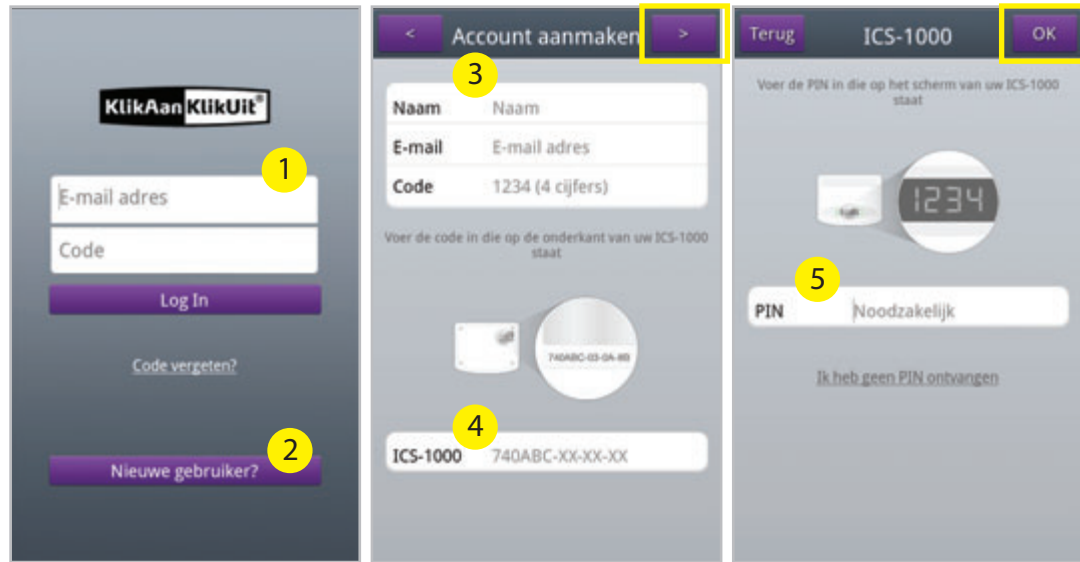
KlikAan KlikUit®

1

E-mail adres

Code

Log In

Code vergeten?

2

Nieuwe gebruiker?

<

Account aanmaken

>

3

Naam Naam

E-mail E-mail adres

Code 1234 (4 cijfers)

Voer de code in die op de onderkant van uw ICS-1000 staat

740ABC-03-0A-8B

4

ICS-1000 740ABC-XX-XX-XX

Terug

ICS-1000

OK

Voer de PIN in die op het scherm van uw ICS-1000 staat

1234

5

PIN Noodzakelijk

Ik heb geen PIN ontvangen